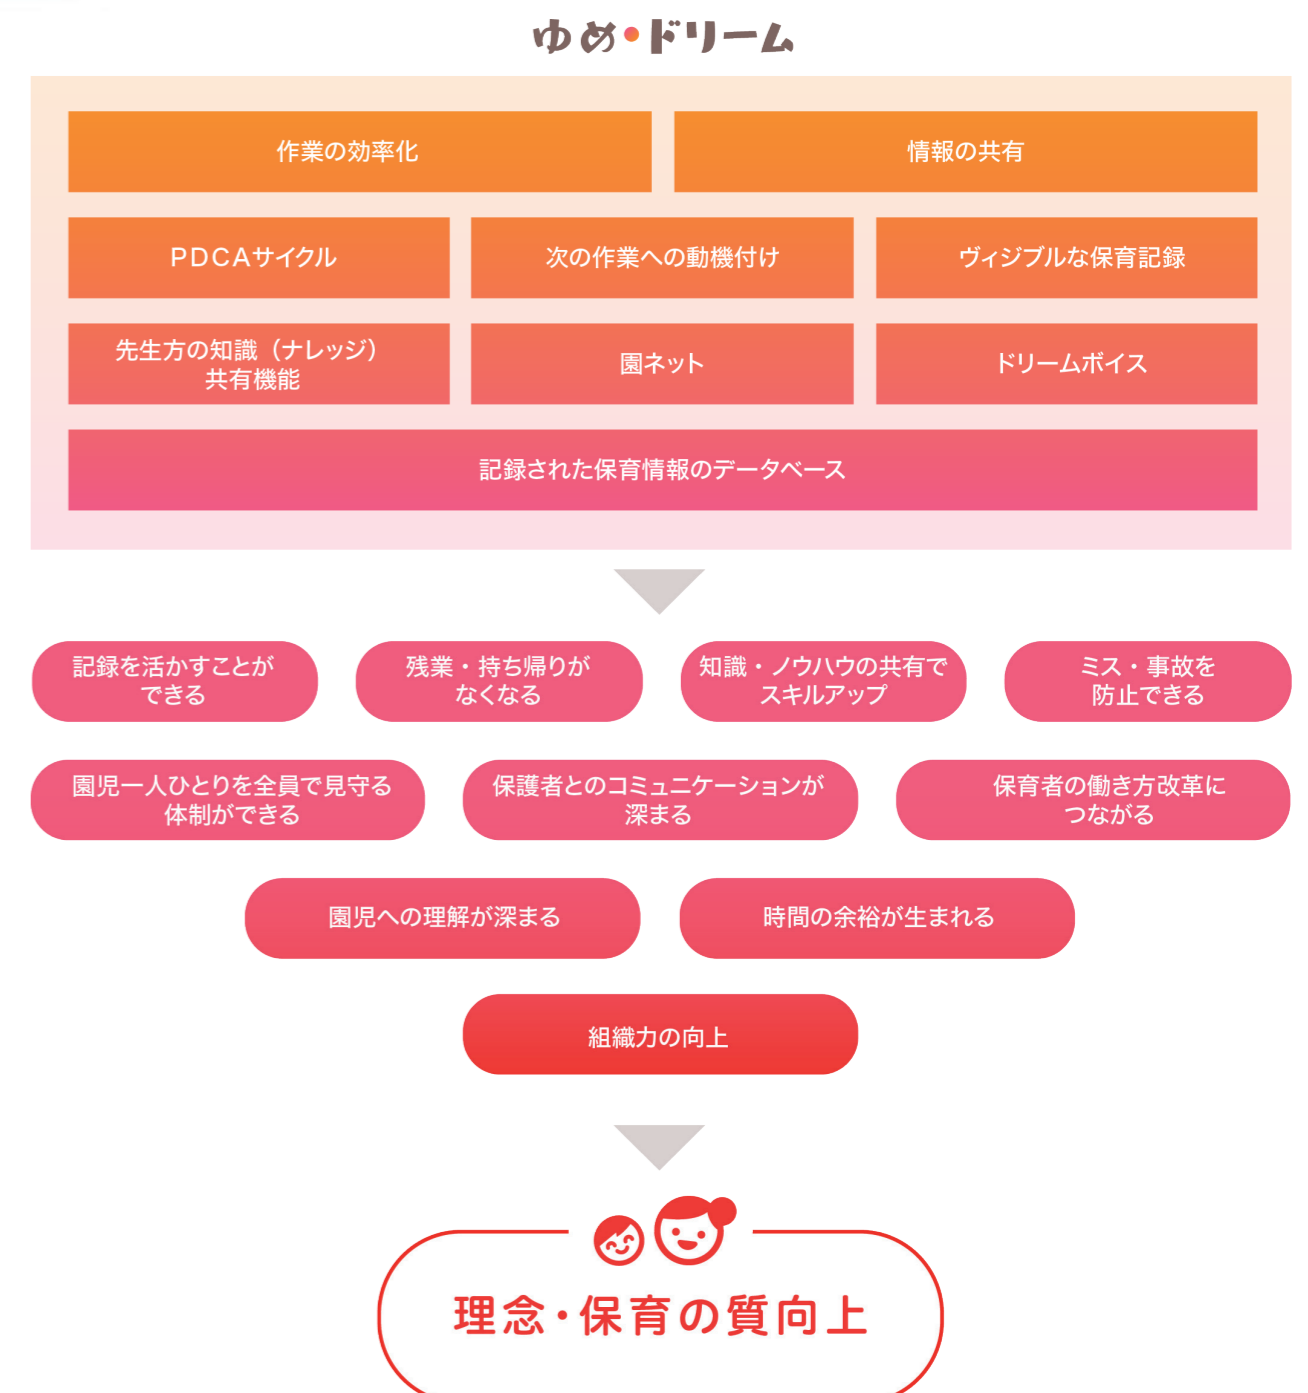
ゆめ・ドリーム

作業の効率化

情報の共有

PDCAサイクル

次の作業への動機付け

ヴィジブルな保育記録

先生方の知識（ナレッジ）共有機能

園ネット

ドリームボイス

記録された保育情報のデータベース

記録を活かすことができる

残業・持ち帰りがなくなる

知識・ノウハウの共有でスキルアップ

ミス・事故を防止できる

園児一人ひとりを全員で見守る体制ができる

保護者とのコミュニケーションが深まる

保育者の働き方改革につながる

園児への理解が深まる

時間の余裕が生まれる

組織力の向上

理念・保育の質向上